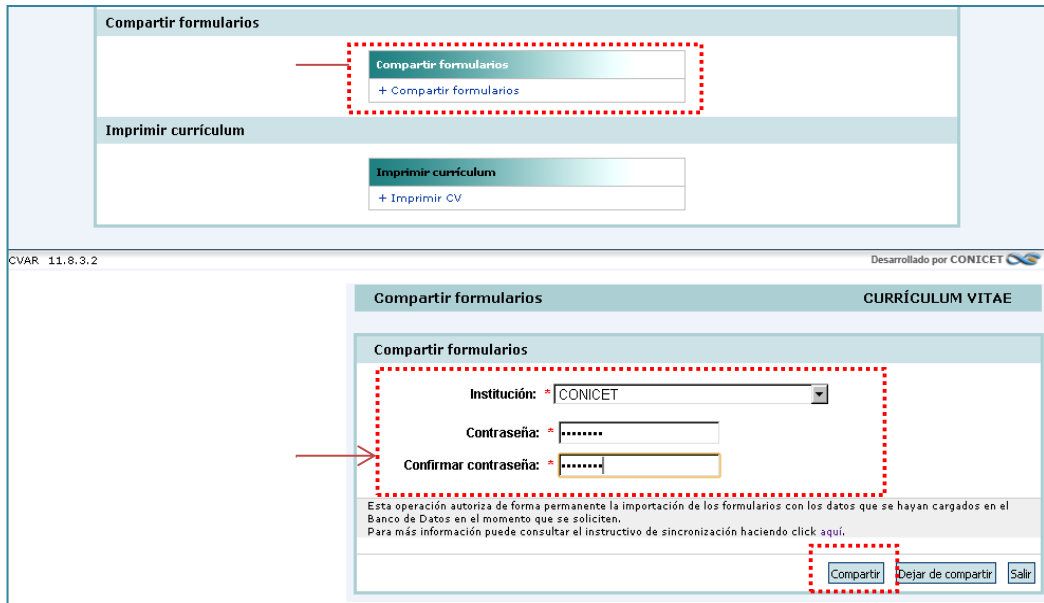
Compartir formularios

Compartir formularios

+ Compartir formularios

Imprimir currículum

Imprimir currículum

+ Imprimir CV

CVAR 11.8.3.2

Desarrollado por CONICET

Compartir formularios

CURRÍCULUM VITAE

Compartir formularios

Institución: * CONICET

Contraseña: * ••••••••

Confirmar contraseña: * ••••••••

Esta operación autoriza de forma permanente la importación de los formularios con los datos que se hayan cargados en el Banco de Datos en el momento que se soliciten.
Para más información puede consultar el instructivo de sincronización haciendo click aquí.

Compartir | Dejar de compartir | Salir